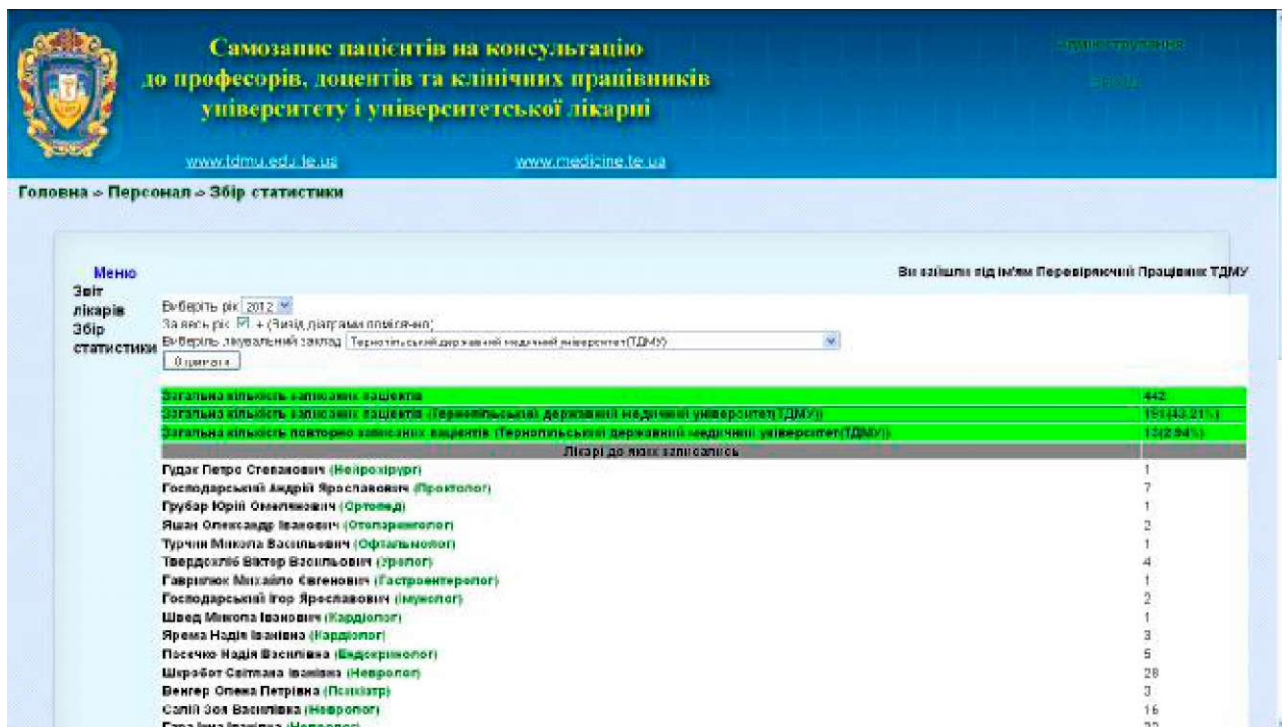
Самозапис пацієнтів на консультацію до професорів, доцентів та клінічних працівників університету і університетської лікарні

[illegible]

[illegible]

www.tdmu.edu.te.ua

www.medicine.te.ua

Головна » Персонал » Збір статистики

Меню

Звіт лікарів

Збір статистики

Ви зайшли під ім'ям Перевіряючий Працівник ТДМУ

Виберіть рік 2012

За весь рік + (Увага, діаграма повільна)

Виберіть лікувальний заклад Тернопільський державний медичний університет(ТДМУ)

Отримати

| | |
|---|---|
| Загальна кількість записаних пацієнтів | 442 |
| Загальна кількість записаних пацієнтів (Тернопільський державний медичний університет(ТДМУ)) | 191(43.21%) |
| Загальна кількість повторно записаних пацієнтів (Тернопільський державний медичний університет(ТДМУ)) | 13(2.94%) |
| Лікарі до яких записались | |
| Гудак Петро Степанович (Нейрохірург) | 1 |
| Господарський Андрій Ярославович (Проктолог) | 7 |
| Грубар Юрій Омелянович (Ортопед) | 1 |
| Яшан Олександр Іванович (Отоларинголог) | 2 |
| Турчин Микола Васильович (Офтальмолог) | 1 |
| Твердохліб Віктор Васильович (Уролог) | 4 |
| Гаврилюк Михайло Євгенович (Гастроентеролог) | 1 |
| Господарський Ігор Ярославович (Імунолог) | 2 |
| Швед Микола Іванович (Кардіолог) | 1 |
| Ярема Надія Іванівна (Кардіолог) | 3 |
| Пасечко Надія Василівна (Ендокринолог) | 5 |
| Шкробот Світлана Іванівна (Невролог) | 28 |
| Венгер Олена Петрівна (Психіатр) | 3 |
| Салій Зоя Василівна (Невролог) | 16 |
| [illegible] | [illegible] |